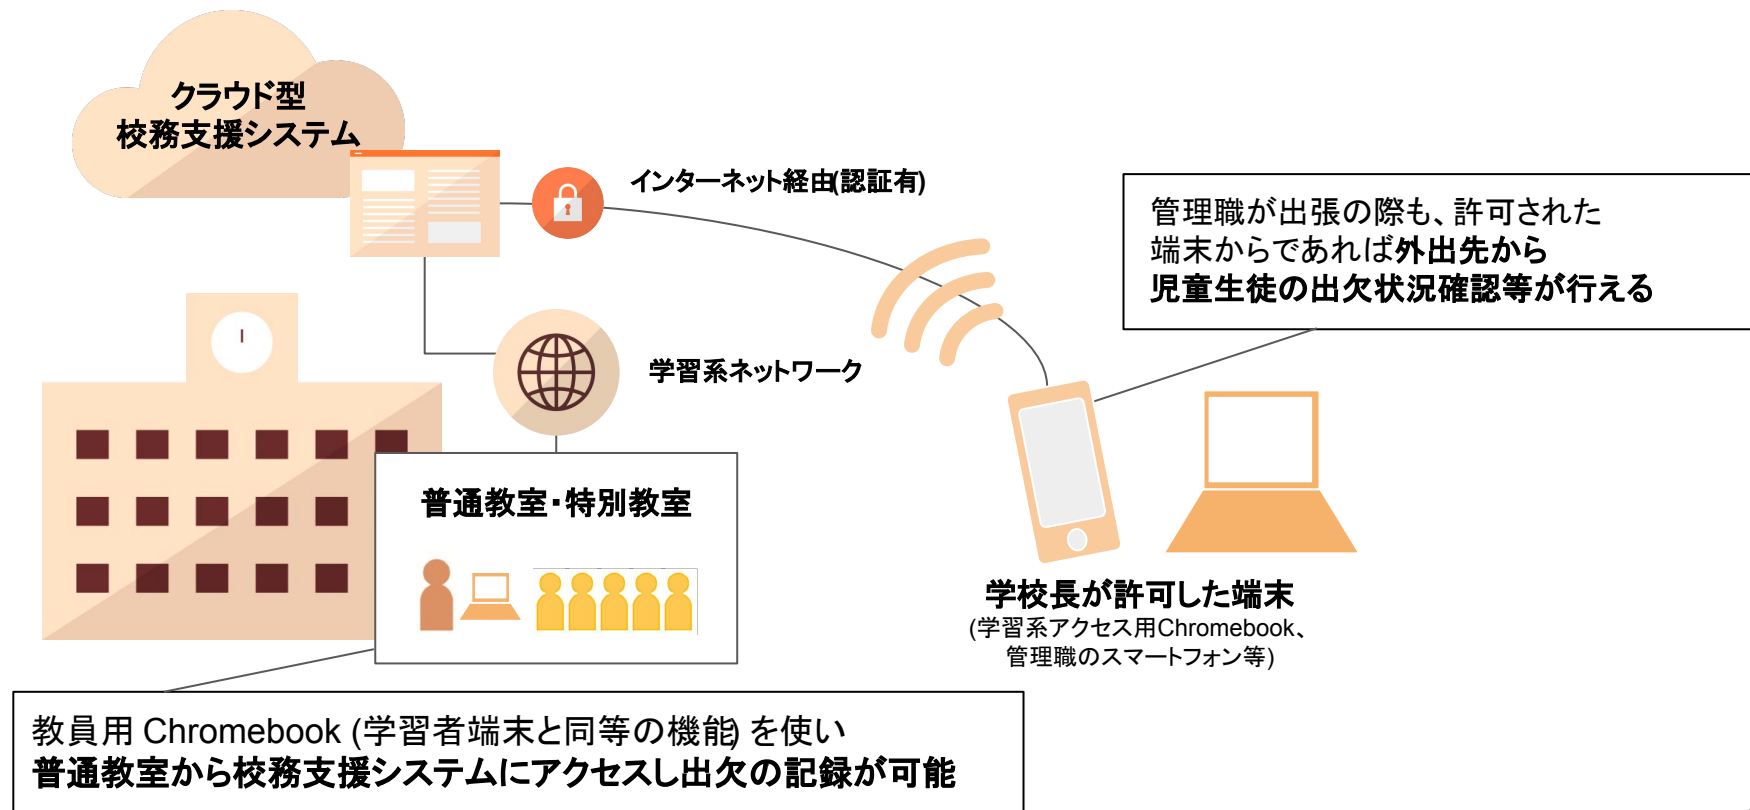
クラウド型
校務支援システム

インターネット経由(認証有)

管理職が出張の際も、許可された端末からであれば外出先から児童生徒の出欠状況確認等が行える

学習系ネットワーク

普通教室・特別教室

学校長が許可した端末
(学習系アクセス用Chromebook、管理職のスマートフォン等)

教員用 Chromebook (学習者端末と同等の機能) を使い
普通教室から校務支援システムにアクセスし出欠の記録が可能